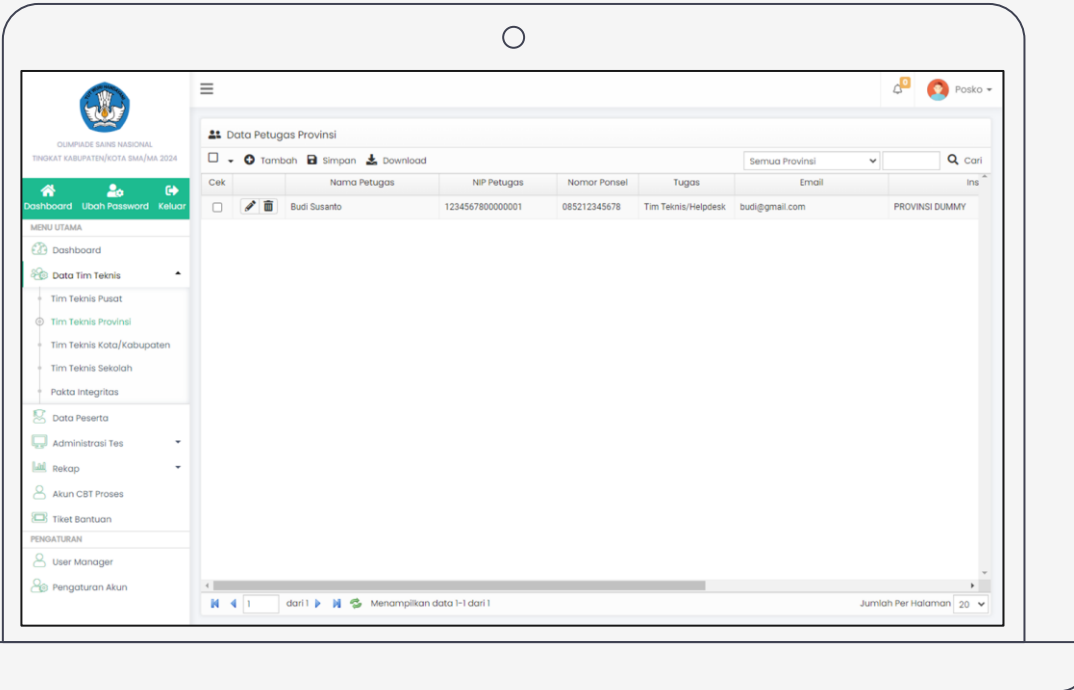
OLIMPIADE SAINS NASIONAL
TINGKAT KABUPATEN/KOTA SMA/MA 2024

Dashboard Ubah Password Keluar

MENU UTAMA
Dashboard
Data Tim Teknis
Tim Teknis Pusat
Tim Teknis Provinsi
Tim Teknis Kota/Kabupaten
Tim Teknis Sekolah
Pakta Integritas
Data Peserta
Administrasi Tes
Rekap
Akun CBT Proses
Tiket Bantuan
PENGATURAN
User Manager
Pengaturan Akun

0
Posko

Data Petugas Provinsi

Tambah Simpan Download
Semua Provinsi
Cari

| Cek | | Nama Petugas | NIP Petugas | Nomor Ponsel | Tugas | Email | Ins |
|---|---|---|---|---|---|---|---|
| | | Budi Susanto | 1234567800000001 | 085212345678 | Tim Teknis/Helpdesk | budi@gmail.com | PROVINSI DUMMY |

1 dari 1 Menampilkan data 1-1 dari 1
Jumlah Per Halaman 20